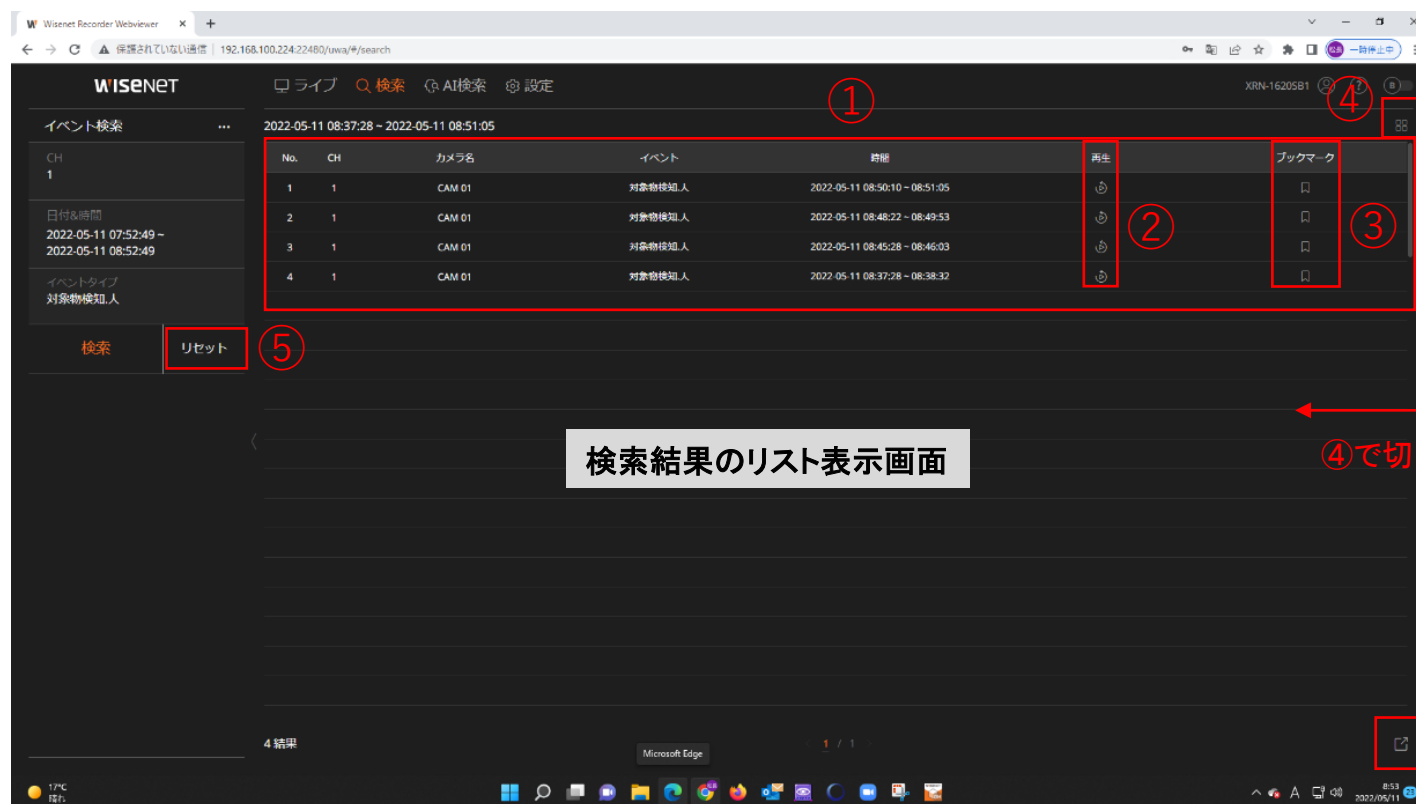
Wisenet Recorder Webviewer × +

保護されていない通信 | 192.168.100.224:22480/uwa/#/search

一時停止中

WISENET

ライブ 検索 AI検索 設定

XRN-1620SB1

①

④

イベント検索 ···

CH
1

日付&時間
2022-05-11 07:52:49 ~
2022-05-11 08:52:49

イベントタイプ
対象物検知.人

検索 リセット

⑤

2022-05-11 08:37:28 ~ 2022-05-11 08:51:05

| No. | CH | カメラ名 | イベント | 時間 | 再生 | ブックマーク |
|---|---|---|---|---|---|---|
| 1 | 1 | CAM 01 | 対象物検知.人 | 2022-05-11 08:50:10 ~ 08:51:05 | | |
| 2 | 1 | CAM 01 | 対象物検知.人 | 2022-05-11 08:48:22 ~ 08:49:53 | | |
| 3 | 1 | CAM 01 | 対象物検知.人 | 2022-05-11 08:45:28 ~ 08:46:03 | | |
| 4 | 1 | CAM 01 | 対象物検知.人 | 2022-05-11 08:37:28 ~ 08:38:32 | | |

②

③

検索結果のリスト表示画面

④で切

4 結果

Microsoft Edge

1 / 1

17°C
晴れ

8:53
2022/05/11